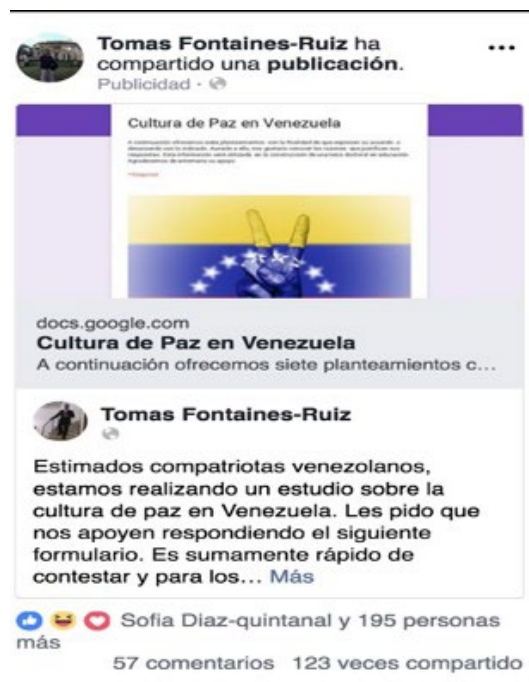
Tomas Fontaines-Ruiz ha compartido una publicación.
Publicidad ·

...

Cultura de Paz en Venezuela

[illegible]

docs.google.com
Cultura de Paz en Venezuela
A continuación ofrecemos siete planteamientos c...

Tomas Fontaines-Ruiz

Estimados compatriotas venezolanos, estamos realizando un estudio sobre la cultura de paz en Venezuela. Les pido que nos apoyen respondiendo el siguiente formulario. Es sumamente rápido de contestar y para los... Más

Sofia Diaz-quintanal y 195 personas más
57 comentarios 123 veces compartido